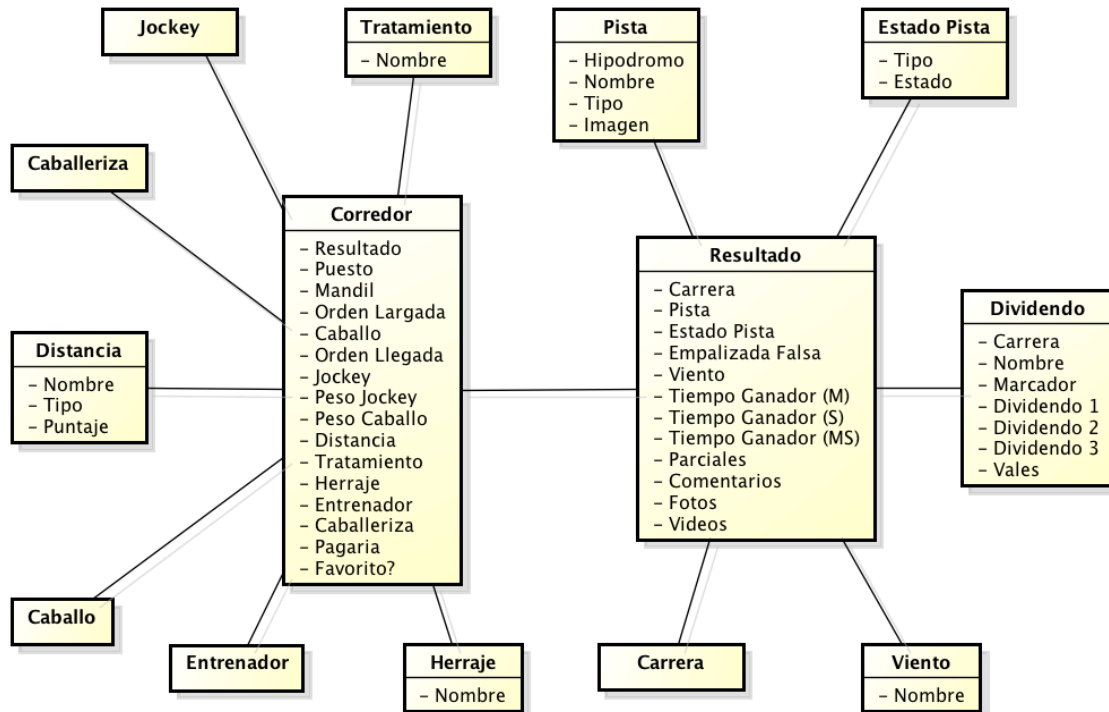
Jockey

Tratamiento
- Nombre

Pista
- Hipodromo
- Nombre
- Tipo
- Imagen

Estado Pista
- Tipo
- Estado

Caballeriza

Corredor
- Resultado
- Puesto
- Mandil
- Orden Largada
- Caballo
- Orden Llegada
- Jockey
- Peso Jockey
- Peso Caballo
- Distancia
- Tratamiento
- Herraje
- Entrenador
- Caballeriza
- Pagaria
- Favorito?

Resultado
- Carrera
- Pista
- Estado Pista
- Empalizada Falsa
- Viento
- Tiempo Ganador (M)
- Tiempo Ganador (S)
- Tiempo Ganador (MS)
- Parciales
- Comentarios
- Fotos
- Videos

Dividendo
- Carrera
- Nombre
- Marcador
- Dividendo 1
- Dividendo 2
- Dividendo 3
- Vales

Distancia
- Nombre
- Tipo
- Puntaje

Caballo

Entrenador

Herraje
- Nombre

Carrera

Viento
- Nombre